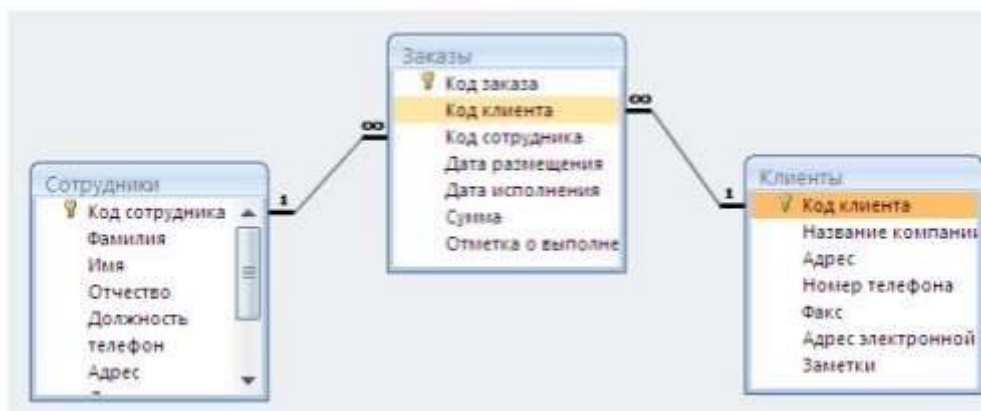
Заказы
Код заказа
Код клиента
Код сотрудника
Дата размещения
Дата исполнения
Сумма
Отметка о выполне

Сотрудники
Код сотрудника
Фамилия
Имя
Отчество
Должность
телефон
Адрес

Клиенты
Код клиента
Название компании
Адрес
Номер телефона
Факс
Адрес электронной
Заметки

1
∞
∞
1